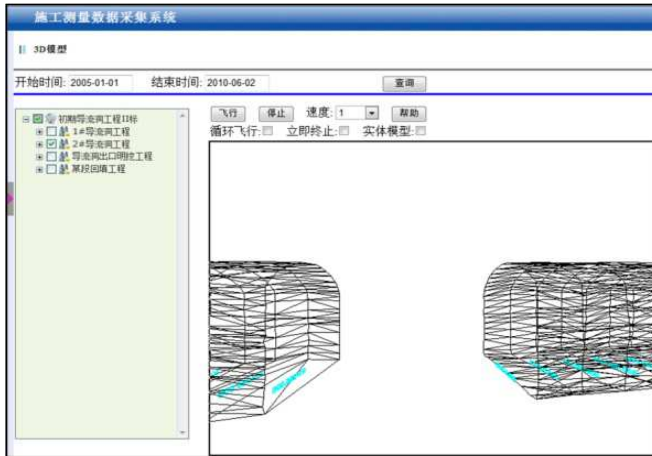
施工测量数据采集系统

3D模型

开始时间: 2005-01-01 结束时间: 2010-06-02 查询

初期导流洞工程II标
1#导流洞工程
2#导流洞工程
导流洞出口明挖工程
某段回填工程

飞行 停止 速度: 1 帮助
循环飞行: 立即终止: 实体模型: